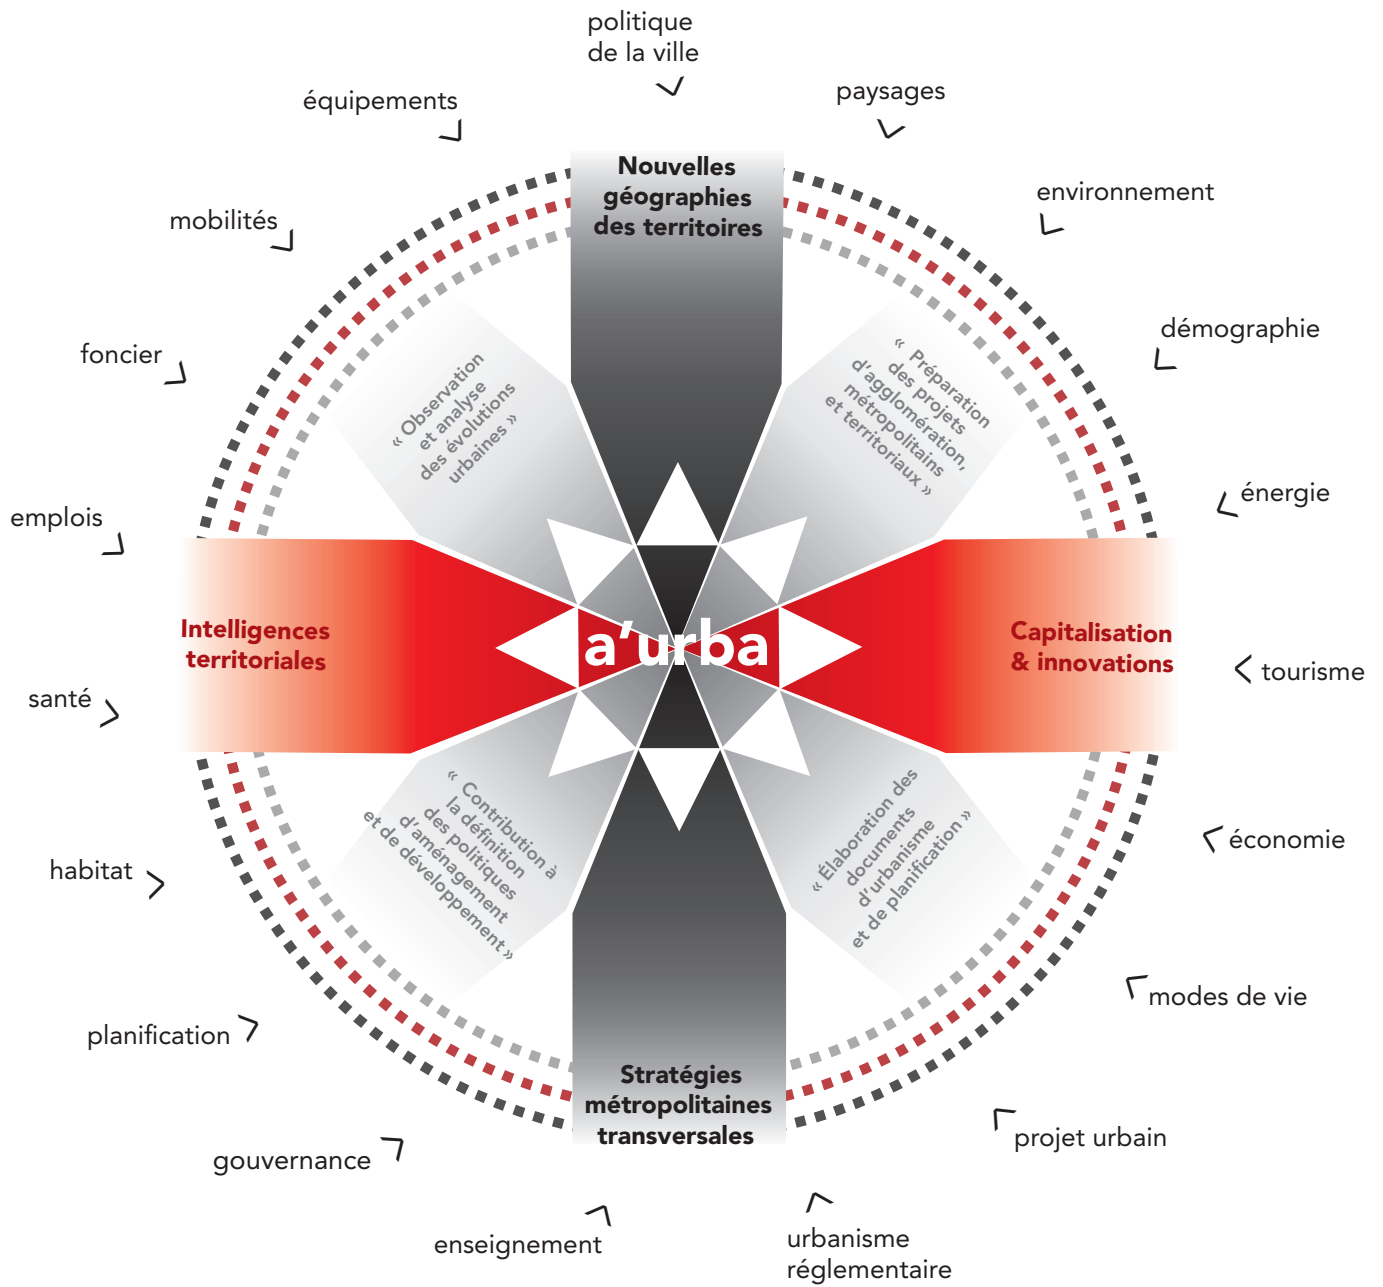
politique de la ville

paysages

environnement

démographie

énergie

tourisme

économie

modes de vie

projet urbain

urbanisme réglementaire

enseignement

gouvernance

planification

habitat

santé

emplois

foncier

mobilités

équipements

Nouvelles géographies des territoires

« Observation et analyse des évolutions urbaines »

« Préparation des projets d'agglomération, métropolitains et territoriaux »

Intelligences territoriales

a'urba

Capitalisation & innovations

« Contribution à la définition des politiques d'aménagement et de développement »

« Élaboration des documents d'urbanisme et de planification »

Stratégies métropolitaines transversales